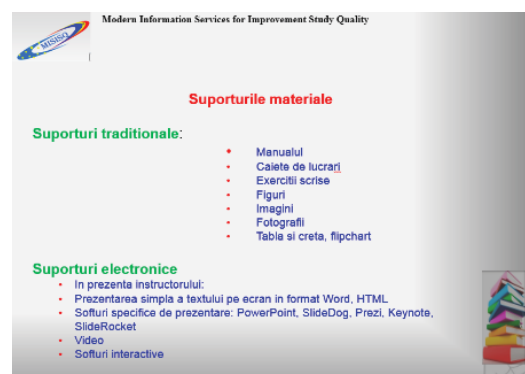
MISISQ

Modern Information Services for Improvement Study Quality

Suporturile materiale

Suporturi traditionale:

- Manualul
- Caiete de lucrari
- Exercitii scrise
- Figuri
- Imagini
- Fotografii
- Tabla si creta, flipchart

Suporturi electronice

- In prezenta instructorului:
- Prezentarea simpla a textului pe ecran in format Word, HTML
- Softuri specifice de prezentare: PowerPoint, SlideDog, Prezi, Keynote, SlideRocket
- Video
- Softuri interactive